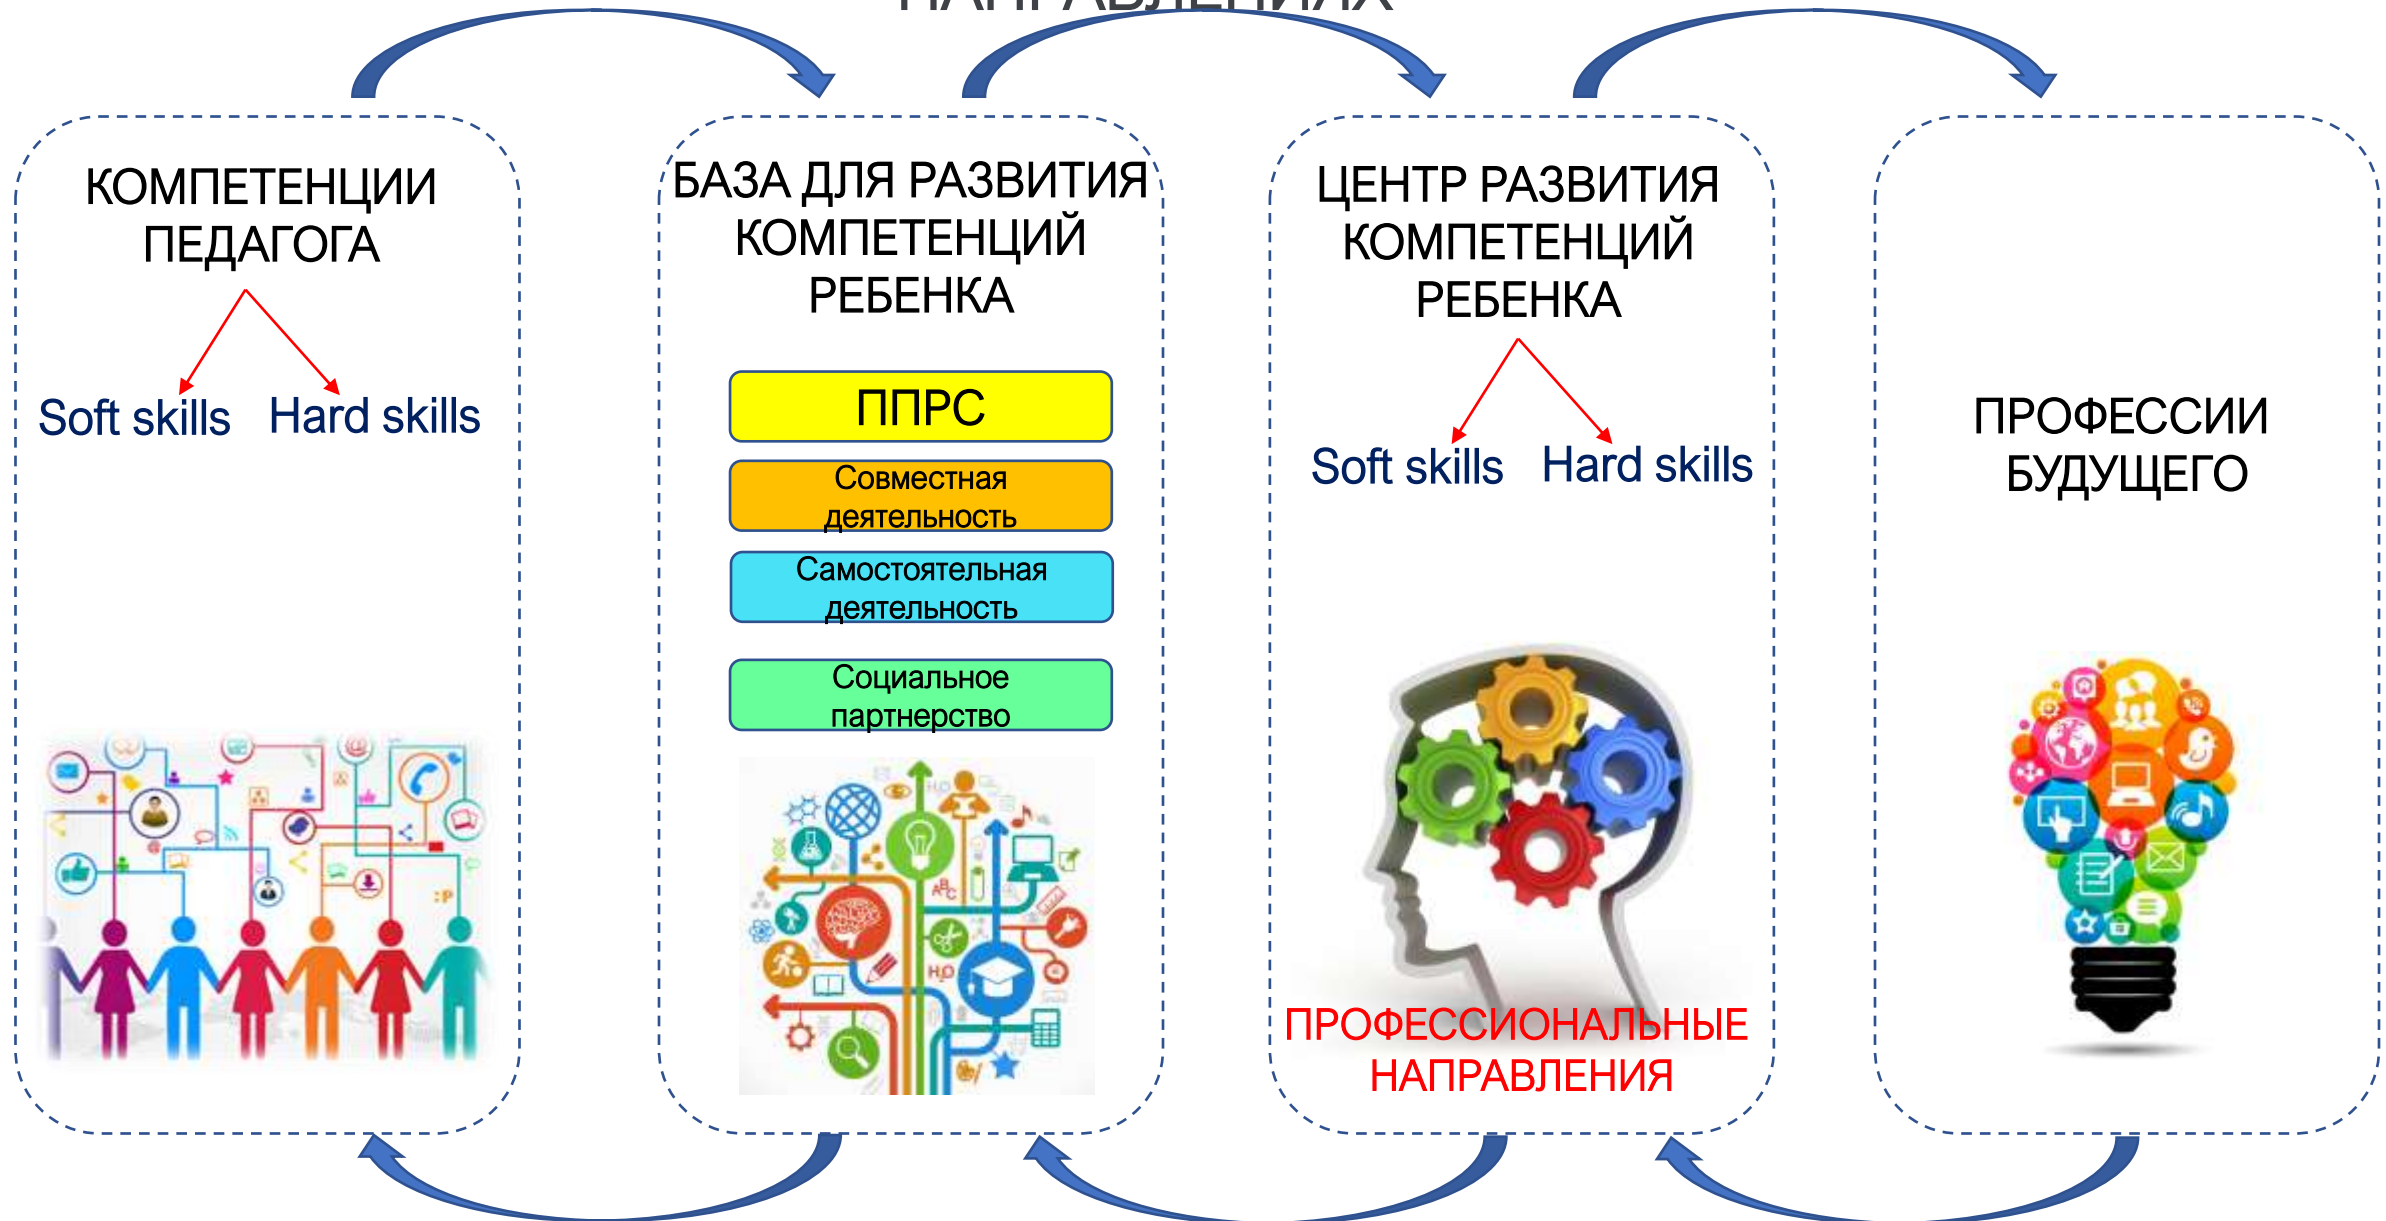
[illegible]

КОМПЕТЕНЦИИ ПЕДАГОГА

Soft skills Hard skills

БАЗА ДЛЯ РАЗВИТИЯ КОМПЕТЕНЦИЙ РЕБЕНКА

ППРС

Совместная деятельность

Самостоятельная деятельность

Социальное партнерство

ЦЕНТР РАЗВИТИЯ КОМПЕТЕНЦИЙ РЕБЕНКА

Soft skills Hard skills

ПРОФЕССИОНАЛЬНЫЕ НАПРАВЛЕНИЯ

ПРОФЕССИИ БУДУЩЕГО